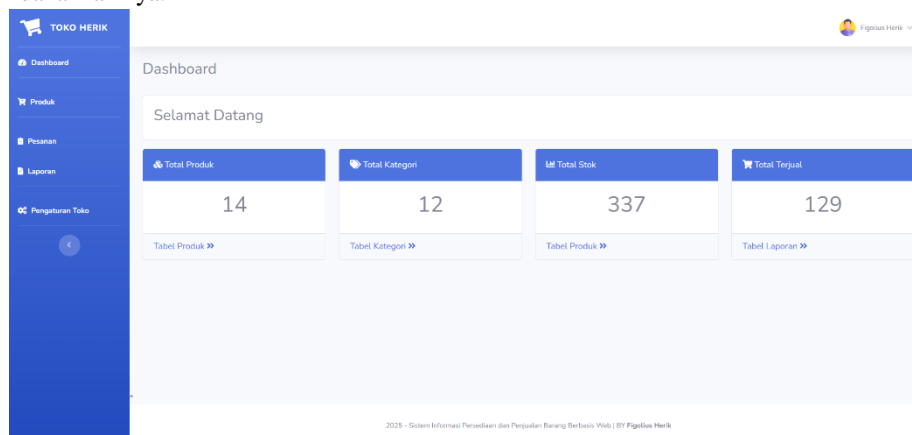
TOKO HERIK

Dashboard

Produk

Pesanan

Laporan

Pengaturan Toko

Figosius Herik

Dashboard

Selamat Datang

Total Produk

14

Tabel Produk »

Total Kategori

12

Tabel Kategori »

Total Stok

337

Tabel Produk »

Total Terjual

129

Tabel Laporan »

2025 - Sistem Informasi Persediaan dan Penjualan Barang Berbasis Web | BY Figosius Herik